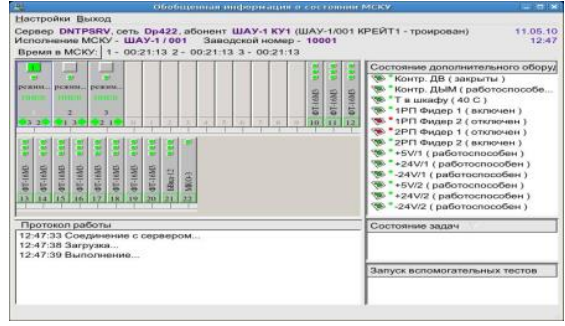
Обобщенная информация о состоянии МСКУ

Настройки Выход

Сервер DNTPSRV, сеть Dp422, абонент ШАУ-1 КУ1 (ШАУ-1/001 КРЕЙТ1 - троированный) 11.05.10
Исполнение МСКУ - ШАУ-1 / 001 Заводской номер - 10001 12:47

Время в МСКУ: 1 - 00:21:13 2 - 00:21:13 3 - 00:21:13

режим... режим... режим...

3 2 1 3 2 1 3 2 1 2 3 4 5 6 7 8 9 10 11 12

13 14 15 16 17 18 19 20 21 22

Состояние дополнительного оборуд

Контр. ДВ ( закрыты )
Контр. ДЫМ ( работоспособе...
Т в шкафу (40 С )
1РП Фидер 1 ( включен )
1РП Фидер 2 ( отключен )
2РП Фидер 1 ( отключен )
2РП Фидер 2 ( включен )
+5V/1 ( работоспособен )
+24V/1 ( работоспособен )
-24V/1 ( работоспособен )
+5V/2 ( работоспособен )
+24V/2 ( работоспособен )
-24V/2 ( работоспособен )

Протокол работы
12:47:33 Соединение с сервером...
12:47:38 Загрузка...
12:47:39 Выполнение...

Состояние задач

Запуск вспомогательных тестов